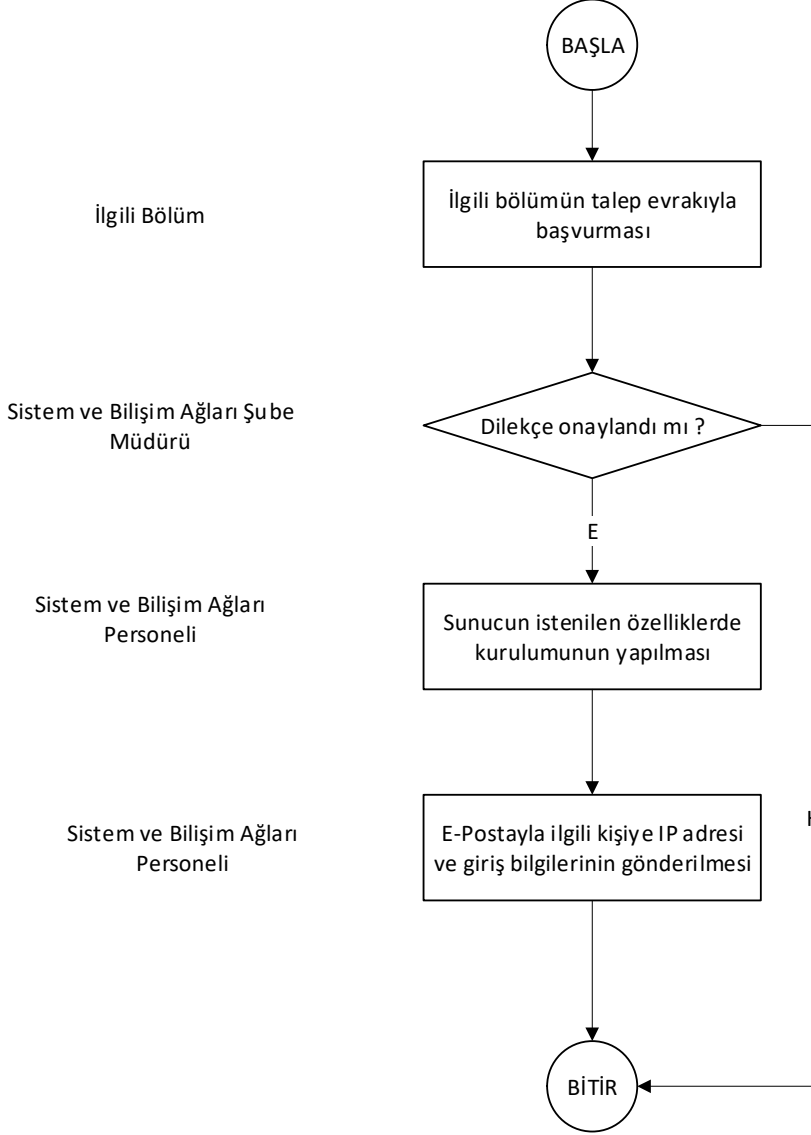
BAŞLA

İlgili Bölüm

İlgili bölümün talep evrakıyla başvurması

Sistem ve Bilişim Ağları Şube Müdürü

Dilekçe onaylandı mı ?

E

Sistem ve Bilişim Ağları Personeli

Sunucun istenilen özelliklerde kurulumunun yapılması

Sistem ve Bilişim Ağları Personeli

E-Postayla ilgili kişiye IP adresi ve giriş bilgilerinin gönderilmesi

H

BİTİR